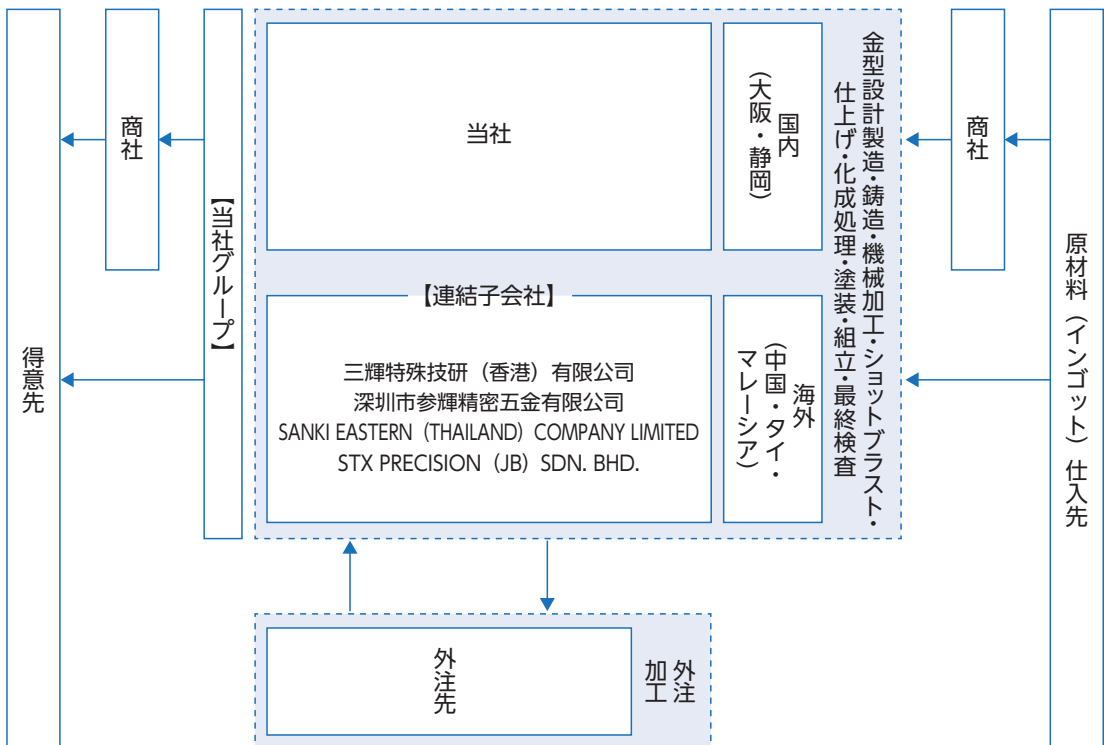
得意先

商社

【当社グループ】

当社

国内
(大阪・静岡)

【連結子会社】

三輝特殊技研（香港）有限公司
深圳市参輝精密五金有限公司
SANKI EASTERN（THAILAND）COMPANY LIMITED
STX PRECISION（JB）SDN. BHD.

海外
(中国・タイ・マレーシア)

金型設計製造・鋳造・機械加工・ショットブラスト・仕上げ・化成処理・塗装・組立・最終検査

商社

原材料（インゴット）仕入先

外注先

外注加工